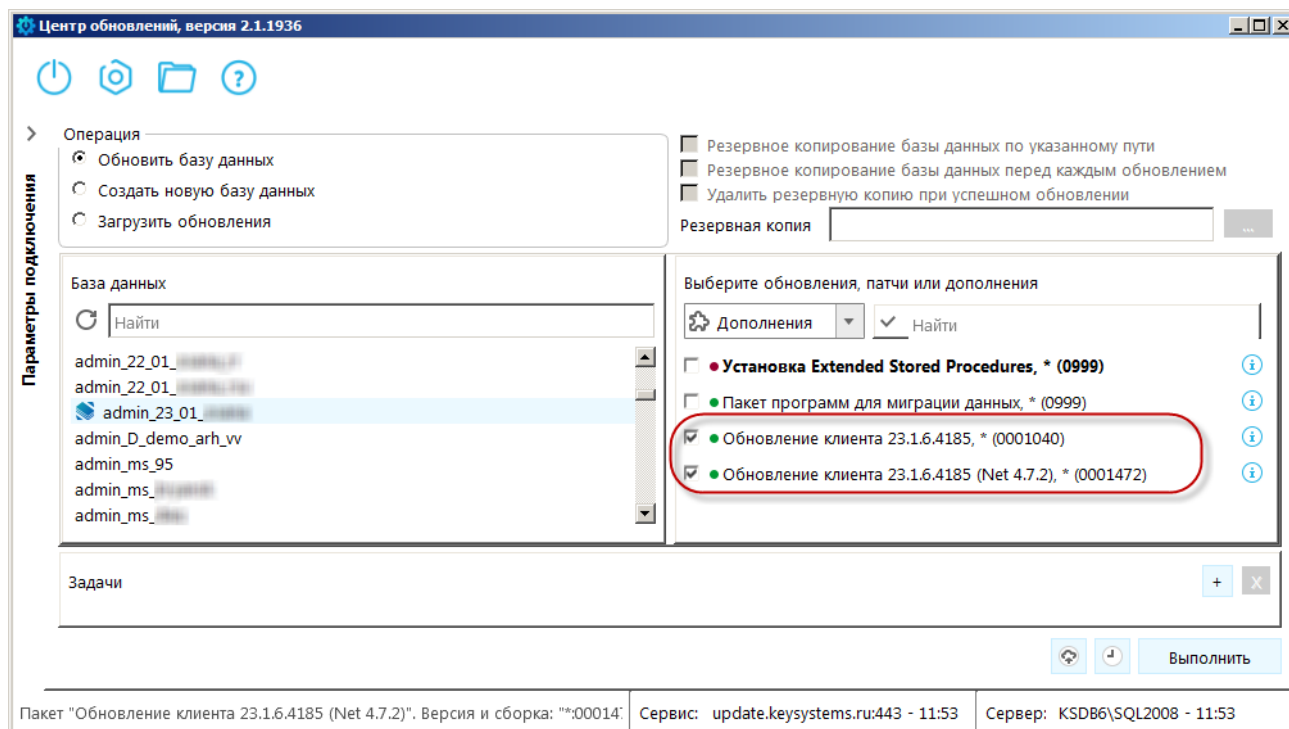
Центр обновлений, версия 2.1.1936

Параметры подключения

Операция
Обновить базу данных
Создать новую базу данных
Загрузить обновления

Резервное копирование базы данных по указанному пути
Резервное копирование базы данных перед каждым обновлением
Удалить резервную копию при успешном обновлении
Резервная копия ...

База данных
Найти
admin_22_01_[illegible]
admin_22_01_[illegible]
admin_23_01_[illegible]
admin_D_demo_arh_vv
admin_ms_95
admin_ms_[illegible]
admin_ms_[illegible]

Выберите обновления, патчи или дополнения
Дополнения
Найти
Установка Extended Stored Procedures, * (0999)
Пакет программ для миграции данных, * (0999)
Обновление клиента 23.1.6.4185, * (0001040)
Обновление клиента 23.1.6.4185 (Net 4.7.2), * (0001472)

Задачи
+ X

Выполнить

Пакет "Обновление клиента 23.1.6.4185 (Net 4.7.2)". Версия и сборка: "*:00014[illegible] Сервис: update.keysystems.ru:443 - 11:53 Сервер: KSDB6\SQL2008 - 11:53